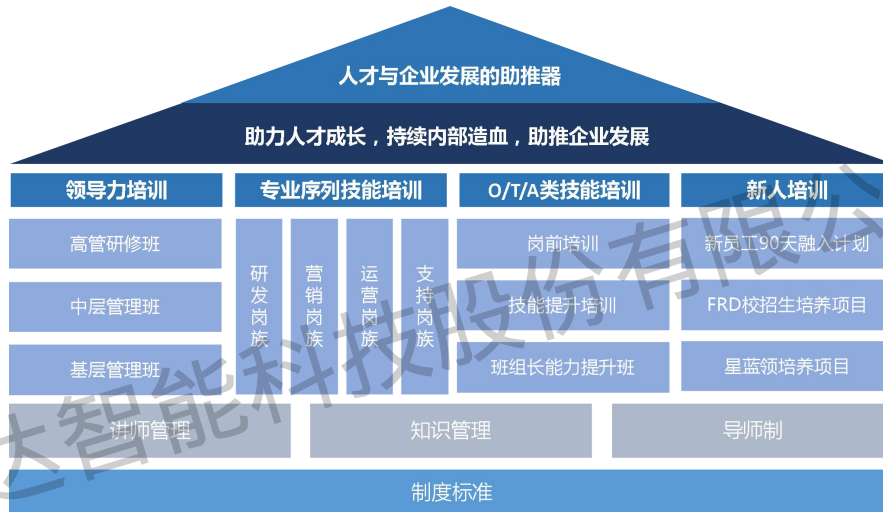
人才与企业发展的助推器

助力人才成长，持续内部造血，助推企业发展

领导力培训

高管研修班

中层管理班

基层管理班

专业序列技能培训

研发岗族

营销岗族

运营岗族

支持岗族

O/T/A类技能培训

岗前培训

技能提升培训

班组长能力提升班

新人培训

新员工90天融入计划

FRD校招生培养项目

星蓝领培养项目

讲师管理

知识管理

导师制

制度标准

太智能科技股份有限公